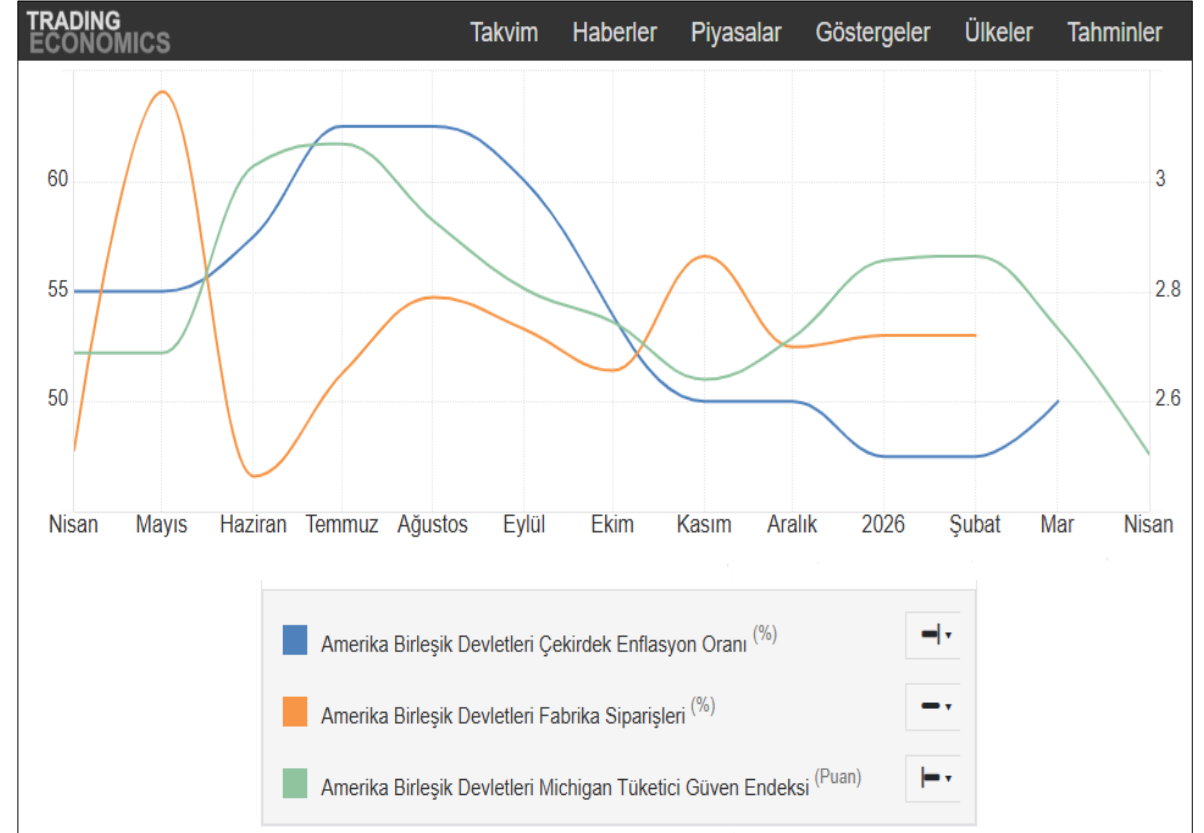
TRADING ECONOMICS

Takvim Haberler Piyasalar Göstergeler Ülkeler Tahminler

60
55
50

3
2.8
2.6

Nisan Mayıs Haziran Temmuz Ağustos Eylül Ekim Kasım Aralık 2026 Şubat Mar Nisan

Amerika Birleşik Devletleri Çekirdek Enflasyon Oranı (%)

Amerika Birleşik Devletleri Fabrika Siparişleri (%)

Amerika Birleşik Devletleri Michigan Tüketici Güven Endeksi (Puan)